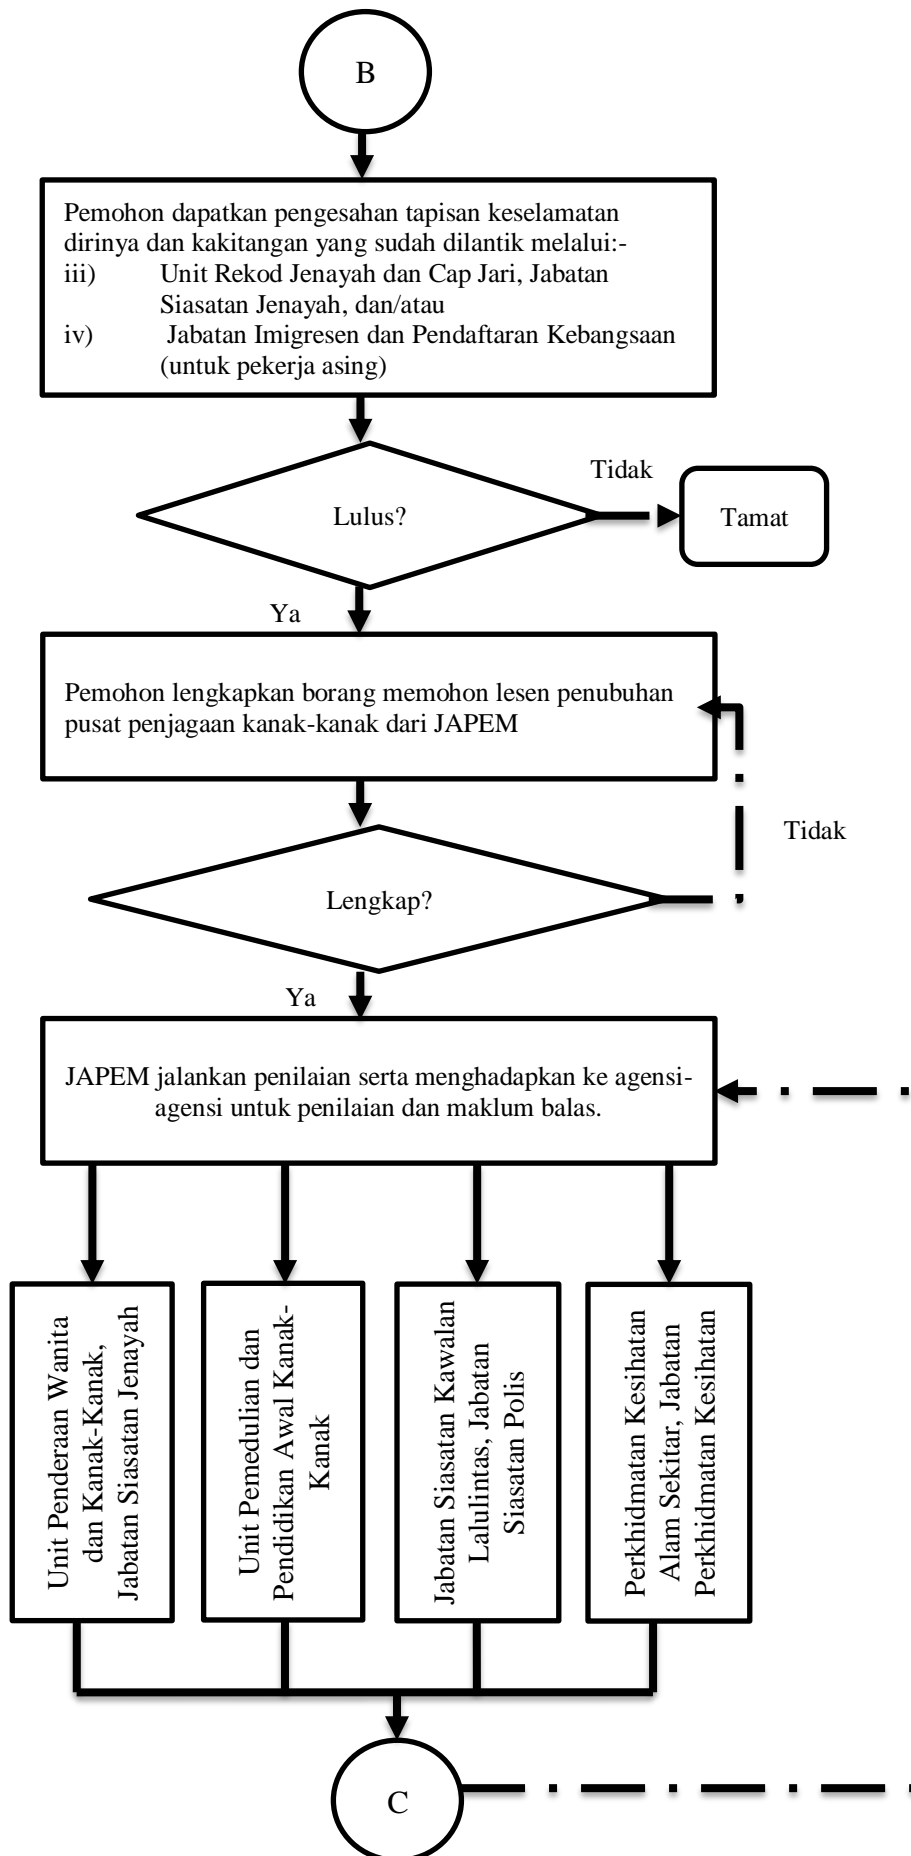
B

Pemohon dapatkan pengesahan tapisan keselamatan dirinya dan kakitangan yang sudah dilantik melalui:-
iii) Unit Rekod Jenayah dan Cap Jari, Jabatan Siasatan Jenayah, dan/atau
iv) Jabatan Imigresen dan Pendaftaran Kebangsaan (untuk pekerja asing)

Lulus?

Tidak

Tamat

Ya

Pemohon lengkapkan borang memohon lesen penubuhan pusat penjagaan kanak-kanak dari JAPEM

Tidak

Lengkap?

Ya

JAPEM jalankan penilaian serta menghadapkan ke agensi-agensi untuk penilaian dan maklum balas.

Unit Penderaan Wanita dan Kanak-Kanak, Jabatan Siasatan Jenayah

Unit Pemedulian dan Pendidikan Awal Kanak-Kanak

Jabatan Siasatan Kawalan Lalulintas, Jabatan Siasatan Polis

Perkhidmatan Kesihatan Alam Sekitar, Jabatan Perkhidmatan Kesihatan

C